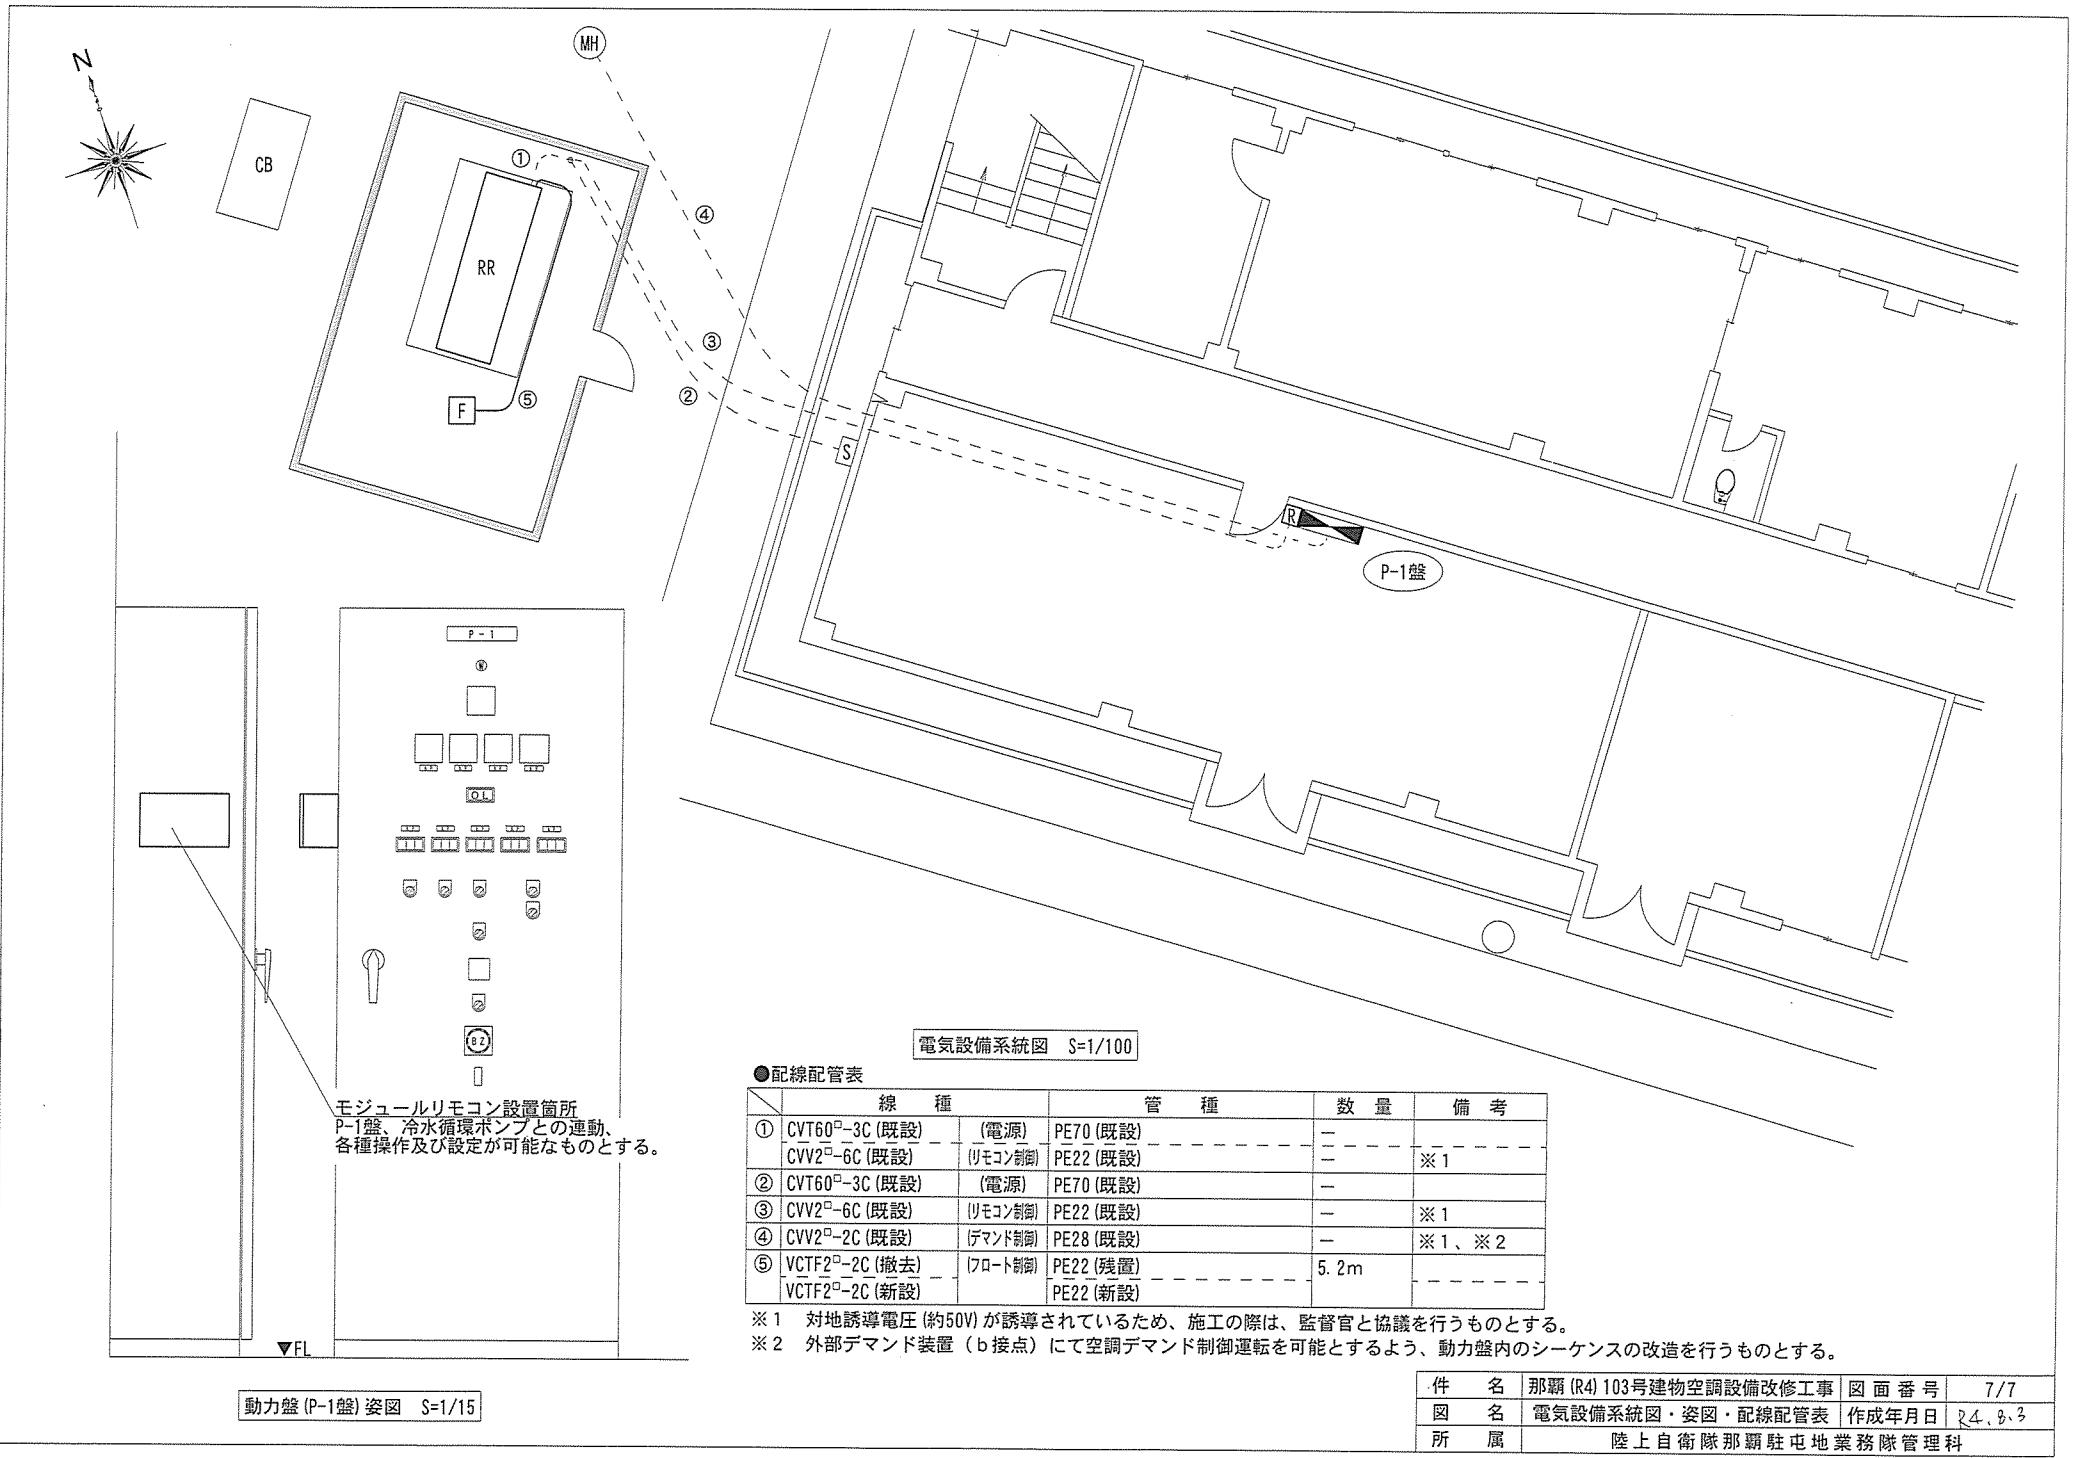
N

MH

CB

RR

①

④

③

②

⑤

F

S

R

P-1盤

P-1

OL

BZ

▼FL

モジュールリモコン設置箇所
P-1盤、冷水循環ポンプとの連動、各種操作及び設定が可能なものとする。

動力盤(P-1盤)姿図 S=1/15

電気設備系統図 S=1/100

●配線配管表

| | 線種 | | 管種 | 数量 | 備考 |
|---|---|---|---|---|---|
| ① | CVT60□-3C(既設) | (電源) | PE70(既設) | ― | |
| | CVV2□-6C(既設) | (リモコン制御) | PE22(既設) | ― | ※1 |
| ② | CVT60□-3C(既設) | (電源) | PE70(既設) | ― | |
| ③ | CVV2□-6C(既設) | (リモコン制御) | PE22(既設) | ― | ※1 |
| ④ | CVV2□-2C(既設) | (デマンド制御) | PE28(既設) | ― | ※1、※2 |
| ⑤ | VCTF2□-2C(撤去) | (フロート制御) | PE22(残置) | 5.2m | |
| | VCTF2□-2C(新設) | | PE22(新設) | | |

※1 対地誘導電圧(約50V)が誘導されているため、施工の際は、監督官と協議を行うものとする。
※2 外部デマンド装置(b接点)にて空調デマンド制御運転を可能とするよう、動力盤内のシーケンスの改造を行うものとする。

| 件名 | 那覇(R4)103号建物空調設備改修工事 | 図面番号 | 7/7 |
|---|---|---|---|
| 図名 | 電気設備系統図・姿図・配線配管表 | 作成年月日 | R4.8.3 |
| 所属 | 陸上自衛隊那覇駐屯地業務隊管理科 | | |